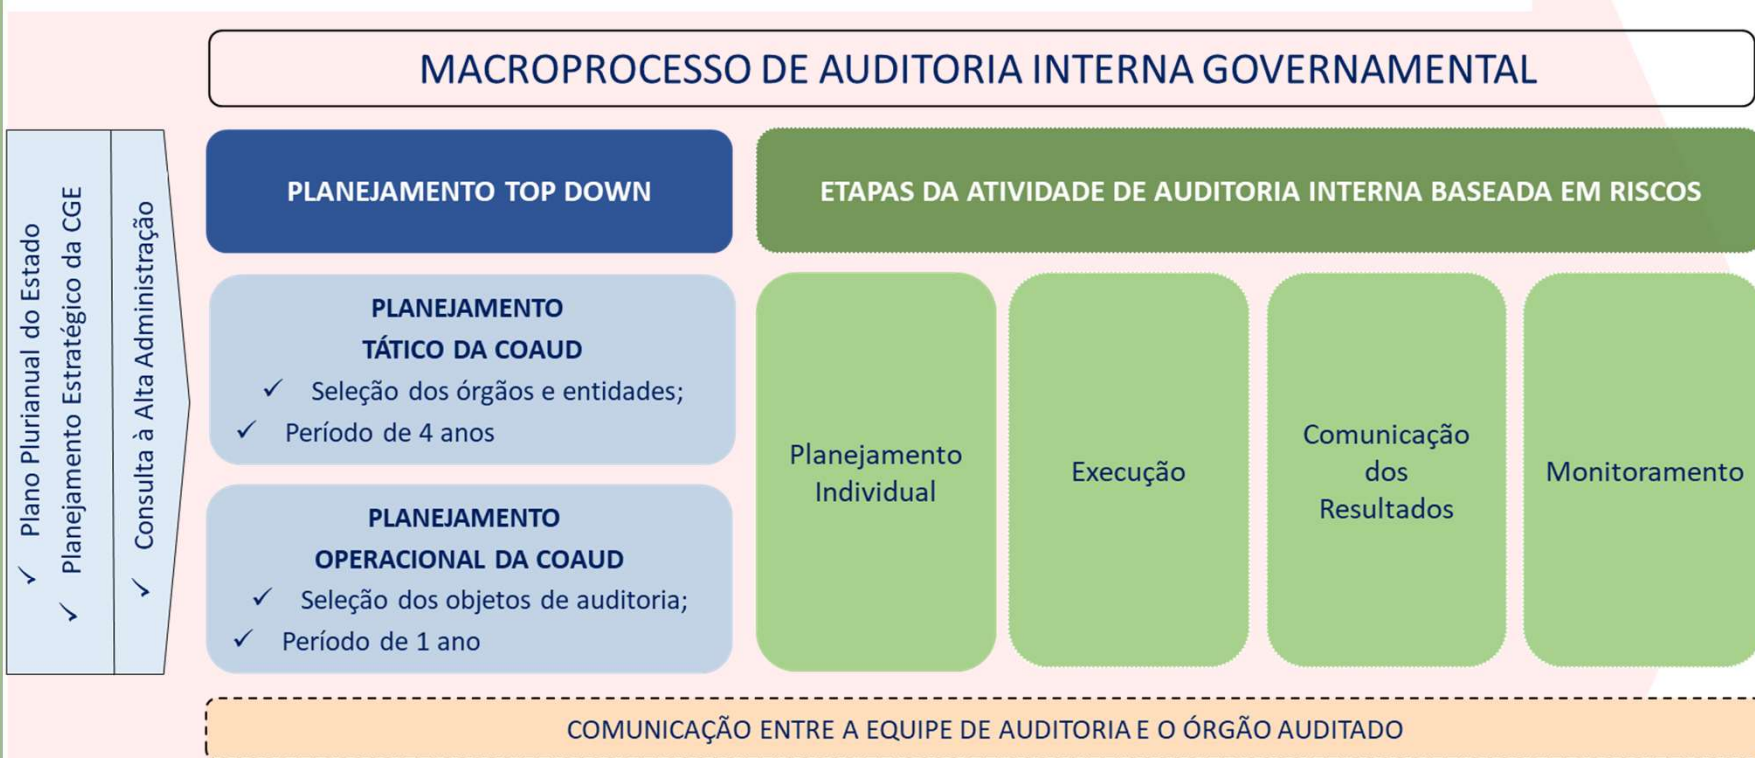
MACROPROCESSO DE AUDITORIA INTERNA GOVERNAMENTAL

✓ Plano Plurianual do Estado
✓ Planejamento Estratégico da CGE

✓ Consulta à Alta Administração

PLANEJAMENTO TOP DOWN

PLANEJAMENTO TÁTICO DA COAUD
✓ Seleção dos órgãos e entidades;
✓ Período de 4 anos

PLANEJAMENTO OPERACIONAL DA COAUD
✓ Seleção dos objetos de auditoria;
✓ Período de 1 ano

ETAPAS DA ATIVIDADE DE AUDITORIA INTERNA BASEADA EM RISCOS

Planejamento Individual

Execução

Comunicação dos Resultados

Monitoramento

COMUNICAÇÃO ENTRE A EQUIPE DE AUDITORIA E O ÓRGÃO AUDITADO